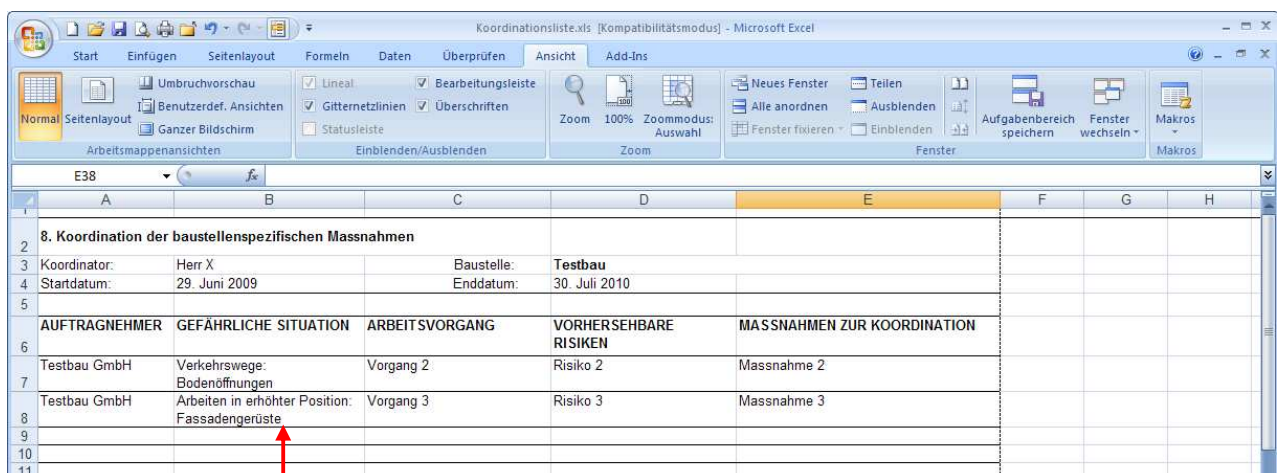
Koordinationsliste.xls [Kompatibilitätsmodus] - Microsoft Excel

Start Einfügen Seitenlayout Formeln Daten Überprüfen Ansicht Add-Ins

Normal Seitenlayout Umbruchvorschau Benutzerdef. Ansichten Ganzer Bildschirm
Arbeitsmappenansichten

Lineal Bearbeitungsleiste Gitternetzlinien Überschriften Statusleiste
Einblenden/Ausblenden

Zoom 100% Zoommodus: Auswahl
Zoom

Neues Fenster Alle anordnen Fenster fixieren Teilen Ausblenden Einblenden Aufgabenbereich speichern Fenster wechseln
Fenster

Makros
Makros

E38 $f_x$

| | A | B | C | D | E | F | G | H |
|---|---|---|---|---|---|---|---|---|
| 1 | | | | | | | | |
| 2 | 8. Koordination der baustellenspezifischen Massnahmen | | | | | | | |
| 3 | Koordinator: | Herr X | Baustelle: | Testbau | | | | |
| 4 | Startdatum: | 29. Juni 2009 | Enddatum: | 30. Juli 2010 | | | | |
| 5 | | | | | | | | |
| 6 | AUFTRAGNEHMER | GEFÄHRLICHE SITUATION | ARBEITSVORGANG | VORHERSEHBARE RISIKEN | MASSNAHMEN ZUR KOORDINATION | | | |
| 7 | Testbau GmbH | Verkehrswege: Bodenöffnungen | Vorgang 2 | Risiko 2 | Massnahme 2 | | | |
| 8 | Testbau GmbH | Arbeiten in erhöhter Position: Fassadengerüste | Vorgang 3 | Risiko 3 | Massnahme 3 | | | |
| 9 | | | | | | | | |
| 10 | | | | | | | | |
| 11 | | | | | | | | |